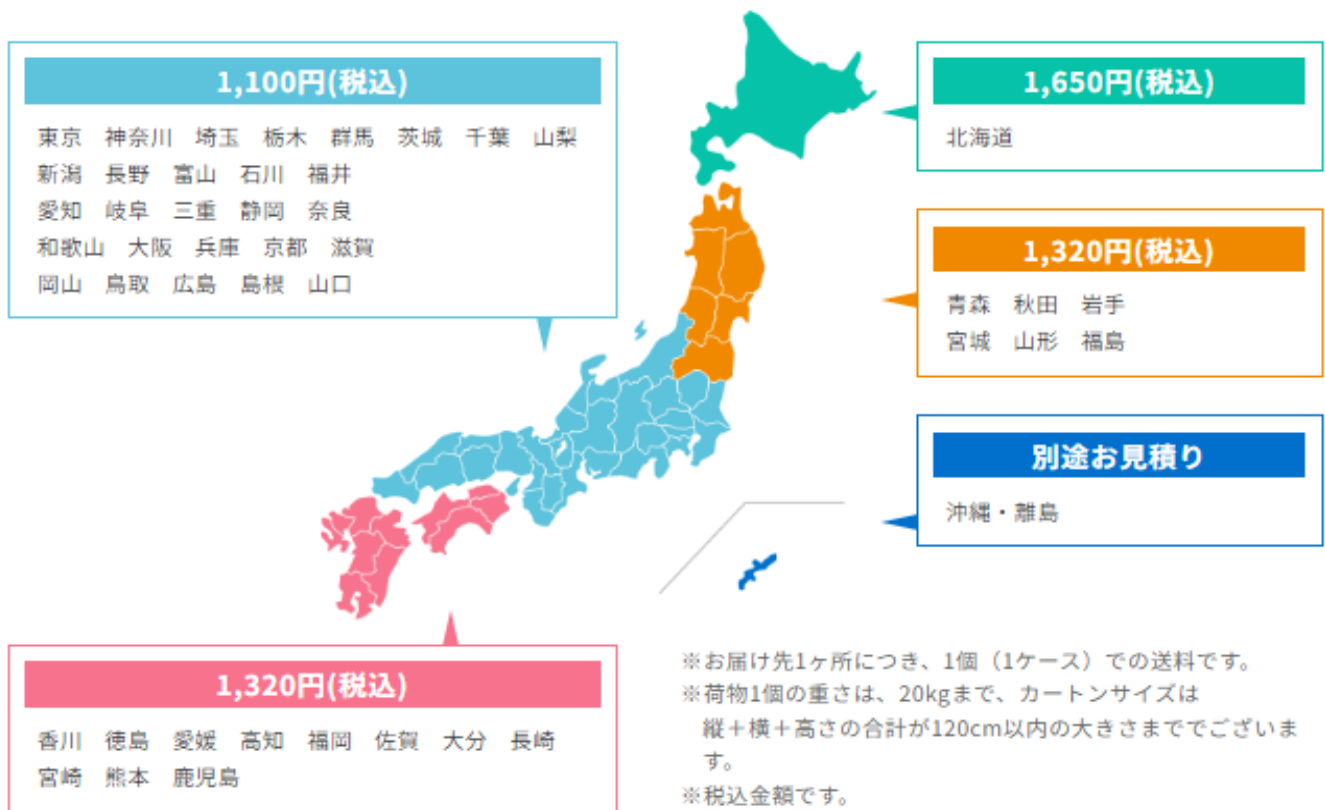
1,100円(税込)

東京　神奈川　埼玉　栃木　群馬　茨城　千葉　山梨
新潟　長野　富山　石川　福井
愛知　岐阜　三重　静岡　奈良
和歌山　大阪　兵庫　京都　滋賀
岡山　鳥取　広島　島根　山口

1,650円(税込)

北海道

1,320円(税込)

青森　秋田　岩手
宮城　山形　福島

別途お見積り

沖縄・離島

1,320円(税込)

香川　徳島　愛媛　高知　福岡　佐賀　大分　長崎
宮崎　熊本　鹿児島

※お届け先1ヶ所につき、1個（1ケース）での送料です。
※荷物1個の重さは、20kgまで、カートンサイズは縦＋横＋高さの合計が120cm以内の大きさまでございます。
※税込金額です。